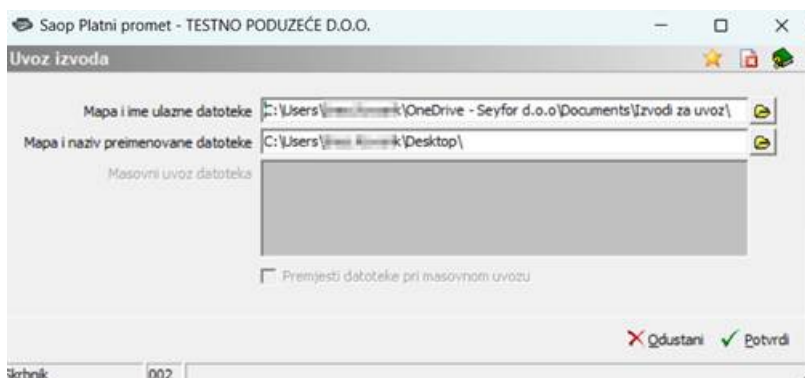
Saop Platni promet - TESTNO PODUZEĆE D.O.O.

Uvoz izvoda

Mapa i ime ulazne datoteke C:\Users\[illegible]\OneDrive - Seyfor d.o.o\Documents\Izvodi za uvoz\

Mapa i naziv preimenovane datoteke C:\Users\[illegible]\Desktop\

Masovni uvoz datoteka

Premjesti datoteke pri masovnom uvozu

Odustani Potvrdi

Skrbnik 002